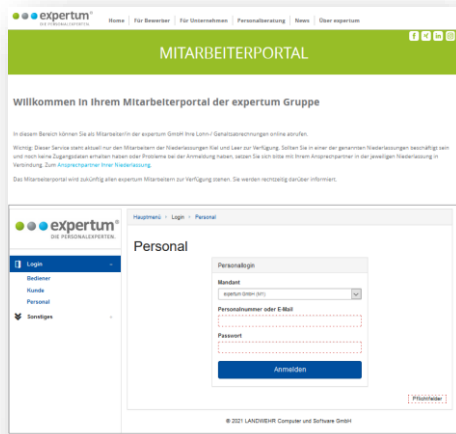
expertum®
DIE PERSONALEXPERTEN.

Home | Für Bewerber | Für Unternehmen | Personalberatung | News | Über expertum

MITARBEITERPORTAL

Willkommen in Ihrem Mitarbeiterportal der expertum Gruppe

In diesem Bereich können Sie als Mitarbeiter/in der expertum GmbH Ihre Lohn-/ Gehaltsabrechnungen online abrufen.

Wichtig: Dieser Service steht aktuell nur den Mitarbeitern der Niederlassungen Kiel und Leer zur Verfügung. Sollten Sie in einer der genannten Niederlassungen beschäftigt sein und noch keine Zugangsdaten erhalten haben oder Probleme bei der Anmeldung haben, setzen Sie sich bitte mit Ihrem Ansprechpartner in der jeweiligen Niederlassung in Verbindung. Zum Ansprechpartner Ihrer Niederlassung.

Das Mitarbeiterportal wird zukünftig allen expertum Mitarbeitern zur Verfügung stehen. Sie werden rechtzeitig darüber informiert.

expertum®
DIE PERSONALEXPERTEN.

Hauptmenü > Login > Personal

Login
Bediener
Kunde
Personal
Sonstiges

Personal

Personallogin
Mandant
expertum GmbH (01)
Personalnummer oder E-Mail
Passwort
Anmelden

Pflichtfelder

© 2021 LANDWEHR Computer und Software GmbH